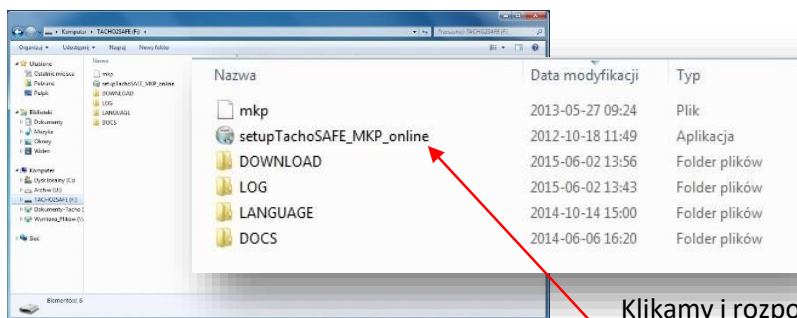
Komputer › TACHOSAFE (F:) ›

Organizuj ▾ Udostępnij ▾ Nagraj Nowy folder

Ulubione
Ostatnie miejsca
Pobrane
Pulpit

Biblioteki
Dokumenty
Muzyka
Obrazy
Wideo

Komputer
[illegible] (C:)
Archiwa (D:)
TACHOSAFE (F:)
Dokumenty-Tacho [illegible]
Wymiana_Plikow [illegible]

Sieć

Elementów: 6

| Nazwa | Data modyfikacji | Typ |
|---|---|---|
| mkp | 2013-05-27 09:24 | Plik |
| setupTachoSAFE_MKP_online | 2012-10-18 11:49 | Aplikacja |
| DOWNLOAD | 2015-06-02 13:56 | Folder plików |
| LOG | 2015-06-02 13:43 | Folder plików |
| LANGUAGE | 2014-10-14 15:00 | Folder plików |
| DOCS | 2014-06-06 16:20 | Folder plików |

Klikamy i rozpo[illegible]